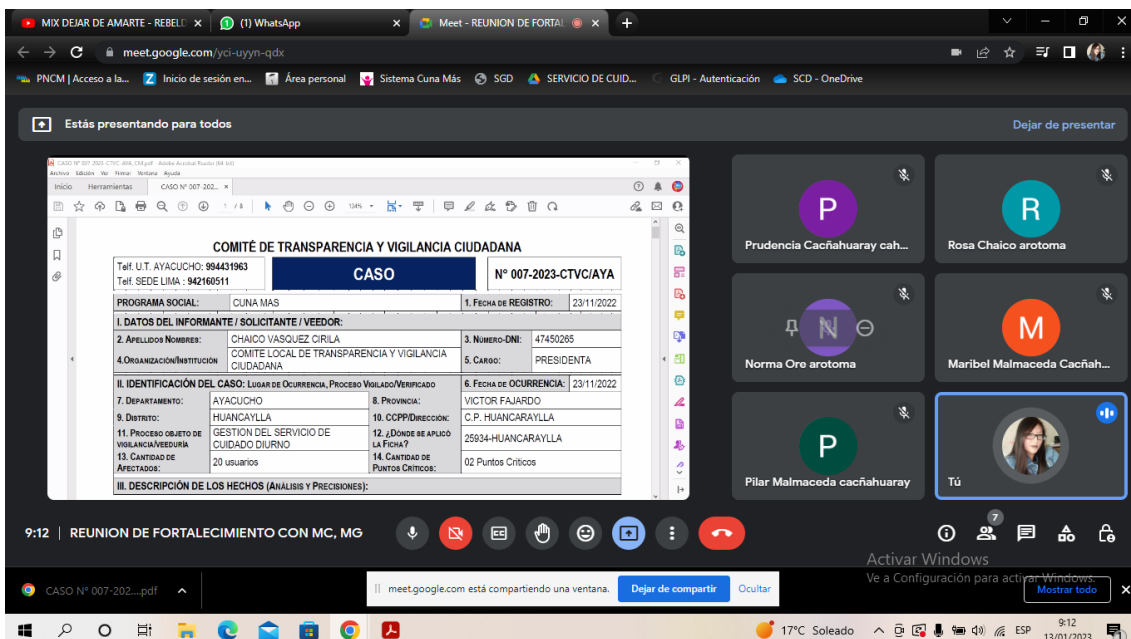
MIX DEJAR DE AMARTE - REBELD ×
(1) WhatsApp ×
Meet - REUNION DE FORTAL ×
+

meet.google.com/yci-uyyn-qdx

PNCM | Acceso a la...   Inicio de sesión en...   Área personal   Sistema Cuna Más   SGD   SERVICIO DE CUID...   GLPI - Autenticación   SCD - OneDrive

Estás presentando para todos
Dejar de presentar

CASO N° 007-2023-CTVC-AYA_CM.pdf - Adobe Acrobat Reader (64-bit)
Archivo Edición Ver Firmar Ventana Ayuda
Inicio Herramientas CASO N° 007-202... ×
1 / 8   134%

COMITÉ DE TRANSPARENCIA Y VIGILANCIA CIUDADANA

| Telf. U.T. AYACUCHO: 994431963 Telf. SEDE LIMA : 942160511 | CASO | | N° 007-2023-CTVC/AYA |
|---|---|---|---|
| PROGRAMA SOCIAL: | CUNA MAS | 1. FECHA DE REGISTRO: | 23/11/2022 |
| I. DATOS DEL INFORMANTE / SOLICITANTE / VEEDOR: | | | |
| 2. APELLIDOS NOMBRES: | CHAICO VASQUEZ CIRILA | 3. NÚMERO-DNI: | 47450265 |
| 4.ORGANIZACIÓN/INSTITUCIÓN | COMITE LOCAL DE TRANSPARENCIA Y VIGILANCIA CIUDADANA | 5. CARGO: | PRESIDENTA |
| II. IDENTIFICACIÓN DEL CASO: LUGAR DE OCURRENCIA, PROCESO VIGILADO/VERIFICADO | | 6. FECHA DE OCURRENCIA: | 23/11/2022 |
| 7. DEPARTAMENTO: | AYACUCHO | 8. PROVINCIA: | VICTOR FAJARDO |
| 9. DISTRITO: | HUANCAYLLA | 10. CCPP/DIRECCIÓN: | C.P. HUANCARAYLLA |
| 11. PROCESO OBJETO DE VIGILANCIA/VEEDURÍA | GESTION DEL SERVICIO DE CUIDADO DIURNO | 12. ¿DONDE SE APLICÓ LA FICHA? | 25934-HUANCARAYLLA |
| 13. CANTIDAD DE AFECTADOS: | 20 usuarios | 14. CANTIDAD DE PUNTOS CRÍTICOS: | 02 Puntos Criticos |

III. DESCRIPCIÓN DE LOS HECHOS (ANÁLISIS Y PRECISIONES):

P
Prudencia Cacñahuaray cah...
R
Rosa Chaico arotoma
N
Norma Ore arotoma
M
Maribel Malmaceda Cacñah...
P
Pilar Malmaceda cacñahuaray
Tú

9:12 | REUNION DE FORTALECIMIENTO CON MC, MG
7

Activar Windows
Ve a Configuración para activar Windows.

CASO N° 007-202....pdf
meet.google.com está compartiendo una ventana.
Dejar de compartir
Ocultar
Mostrar todo

17°C Soleado
ESP
9:12
13/01/2023